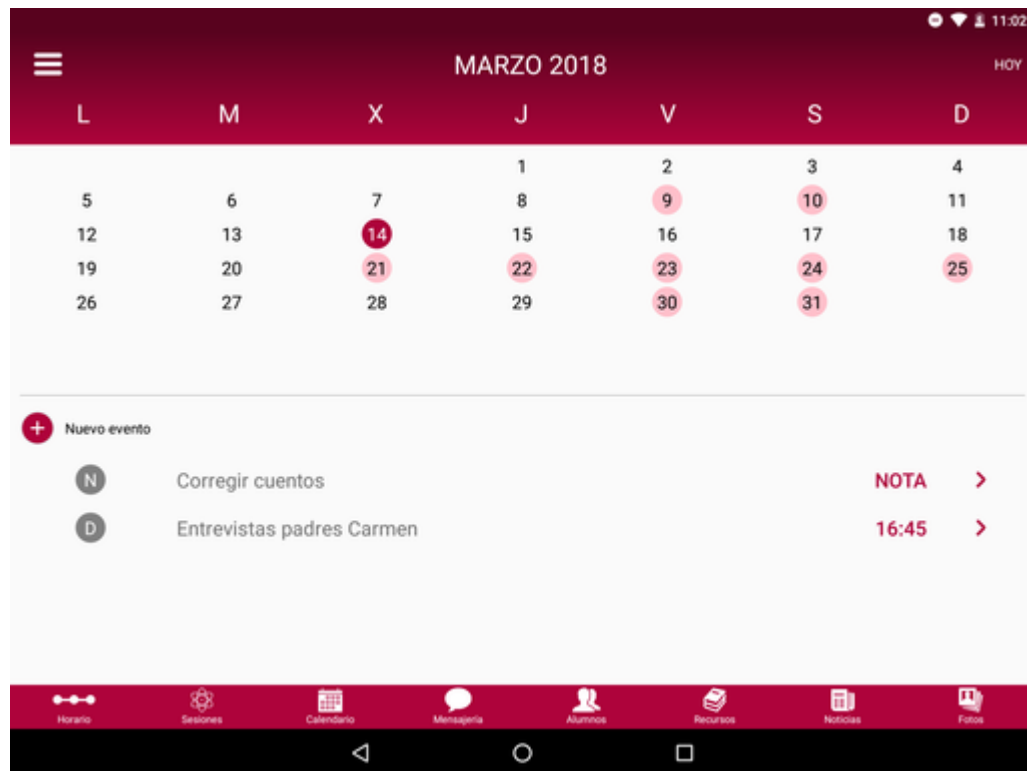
11:02

MARZO 2018

HOY

| L | M | X | J | V | S | D |
|---|---|---|---|---|---|---|
| | | | 1 | 2 | 3 | 4 |
| 5 | 6 | 7 | 8 | 9 | 10 | 11 |
| 12 | 13 | 14 | 15 | 16 | 17 | 18 |
| 19 | 20 | 21 | 22 | 23 | 24 | 25 |
| 26 | 27 | 28 | 29 | 30 | 31 | |

Nuevo evento

N Corregir cuentos NOTA

D Entrevistas padres Carmen 16:45

Horario Sesiones Calendario Mensajería Alumnos Recursos Noticias Fotos